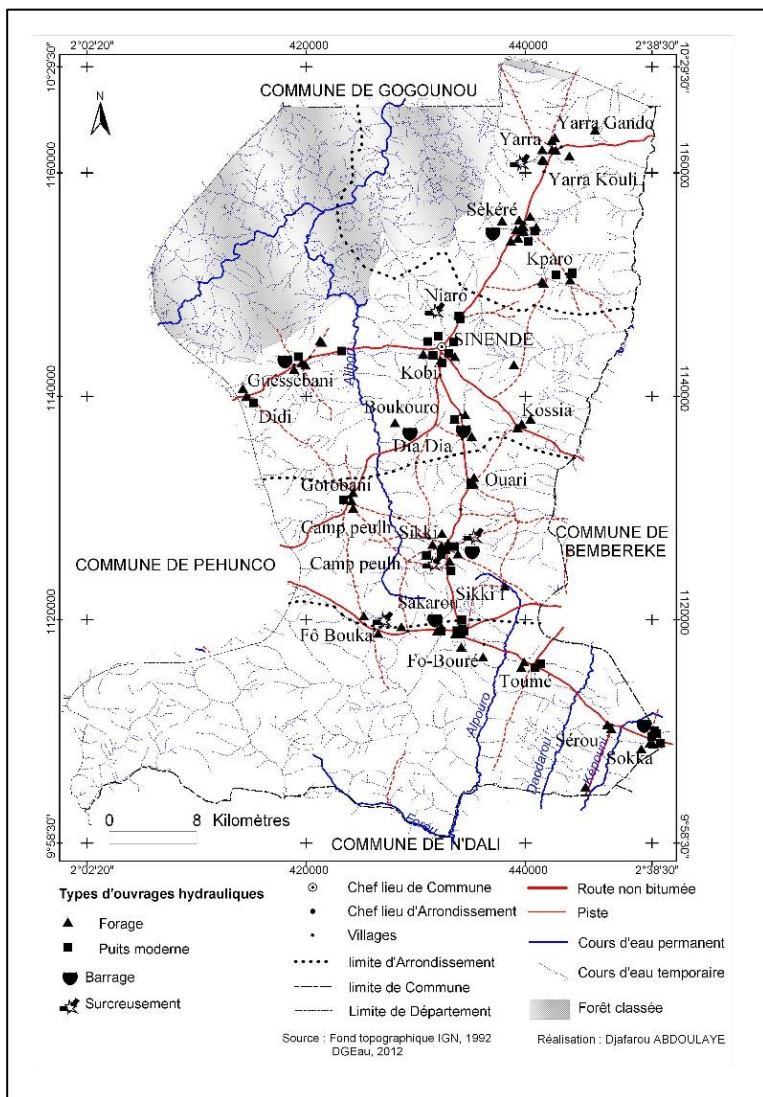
2°02'20"
420000
440000
2°38'30"
10°29'30"
10°29'30"
N
COMMUNE DE GOGOUNOU
Yarra Gando
Yarra
Yarra Kouli
1160000
1160000
Sèkéré
Kparo
Niaro
SINENDE
Kobi
Guessebani
Didi
1140000
1140000
Boukouro
Alibori
Kossia
Dia Dia
Ouari
Gorobani
Camp peulh
Sikki
COMMUNE DE BEMBEREKE
COMMUNE DE PEHUNCO
Camp peulh
Sikki I
1120000
1120000
Sakarou
Fô Bouka
Fo-Bouré
Toumé
Alpouro
Sérou
Sokka
Daodarou
Kenourou
0 8 Kilomètres
9°58'30"
9°58'30"
COMMUNE DE N'DALI
2°02'20"
420000
440000
2°38'30"

Types d'ouvrages hydrauliques
Forage
Puits moderne
Barrage
Surcreusement
Chef lieu de Commune
Chef lieu d'Arrondissement
Villages
limite d'Arrondissement
limite de Commune
Limite de Département
Route non bitumée
Piste
Cours d'eau permanent
Cours d'eau temporaire
Forêt classée
Source : Fond topographique IGN, 1992
DGEau, 2012
Réalisation : Djafarou ABDOULAYE